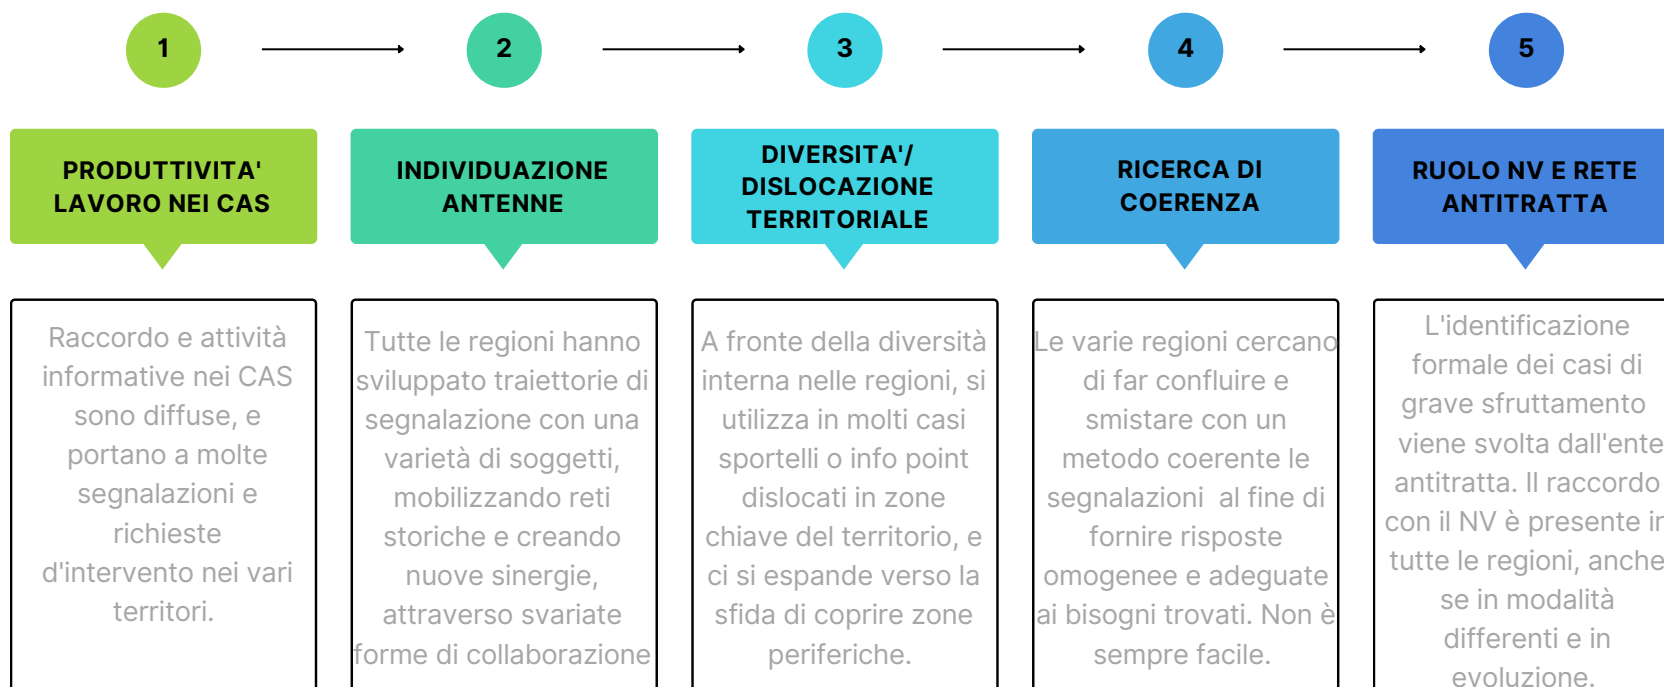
1

2

3

4

5

PRODUTTIVITA' LAVORO NEI CAS

Raccordo e attività informative nei CAS sono diffuse, e portano a molte segnalazioni e richieste d'intervento nei vari territori.

INDIVIDUAZIONE ANTENNE

Tutte le regioni hanno sviluppato traiettorie di segnalazione con una varietà di soggetti, mobilizzando reti storiche e creando nuove sinergie, attraverso svariate forme di collaborazione

DIVERSITA'/ DISLOCAZIONE TERRITORIALE

A fronte della diversità interna nelle regioni, si utilizza in molti casi sportelli o info point dislocati in zone chiave del territorio, e ci si espande verso la sfida di coprire zone periferiche.

RICERCA DI COERENZA

Le varie regioni cercano di far confluire e smistare con un metodo coerente le segnalazioni al fine di fornire risposte omogenee e adeguate ai bisogni trovati. Non è sempre facile.

RUOLO NV E RETE ANTITRATTA

L'identificazione formale dei casi di grave sfruttamento viene svolta dall'ente antitratta. Il raccordo con il NV è presente in tutte le regioni, anche se in modalità differenti e in evoluzione.